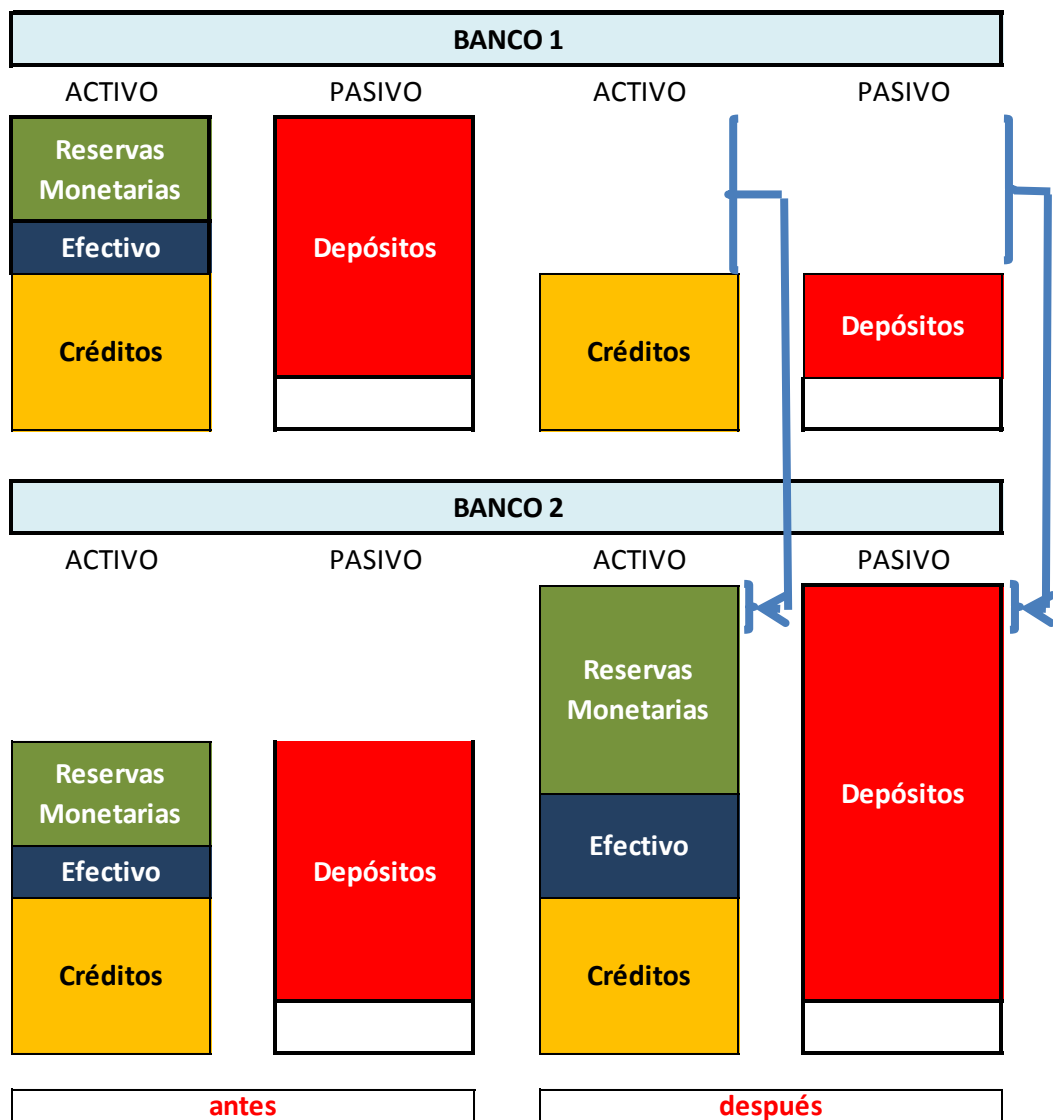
BANCO 1

ACTIVO

PASIVO

ACTIVO

PASIVO

Reservas Monetarias

Efectivo

Créditos

Depósitos

Créditos

Depósitos

BANCO 2

ACTIVO

PASIVO

ACTIVO

PASIVO

Reservas Monetarias

Efectivo

Créditos

Depósitos

Reservas Monetarias

Efectivo

Créditos

Depósitos

antes

después